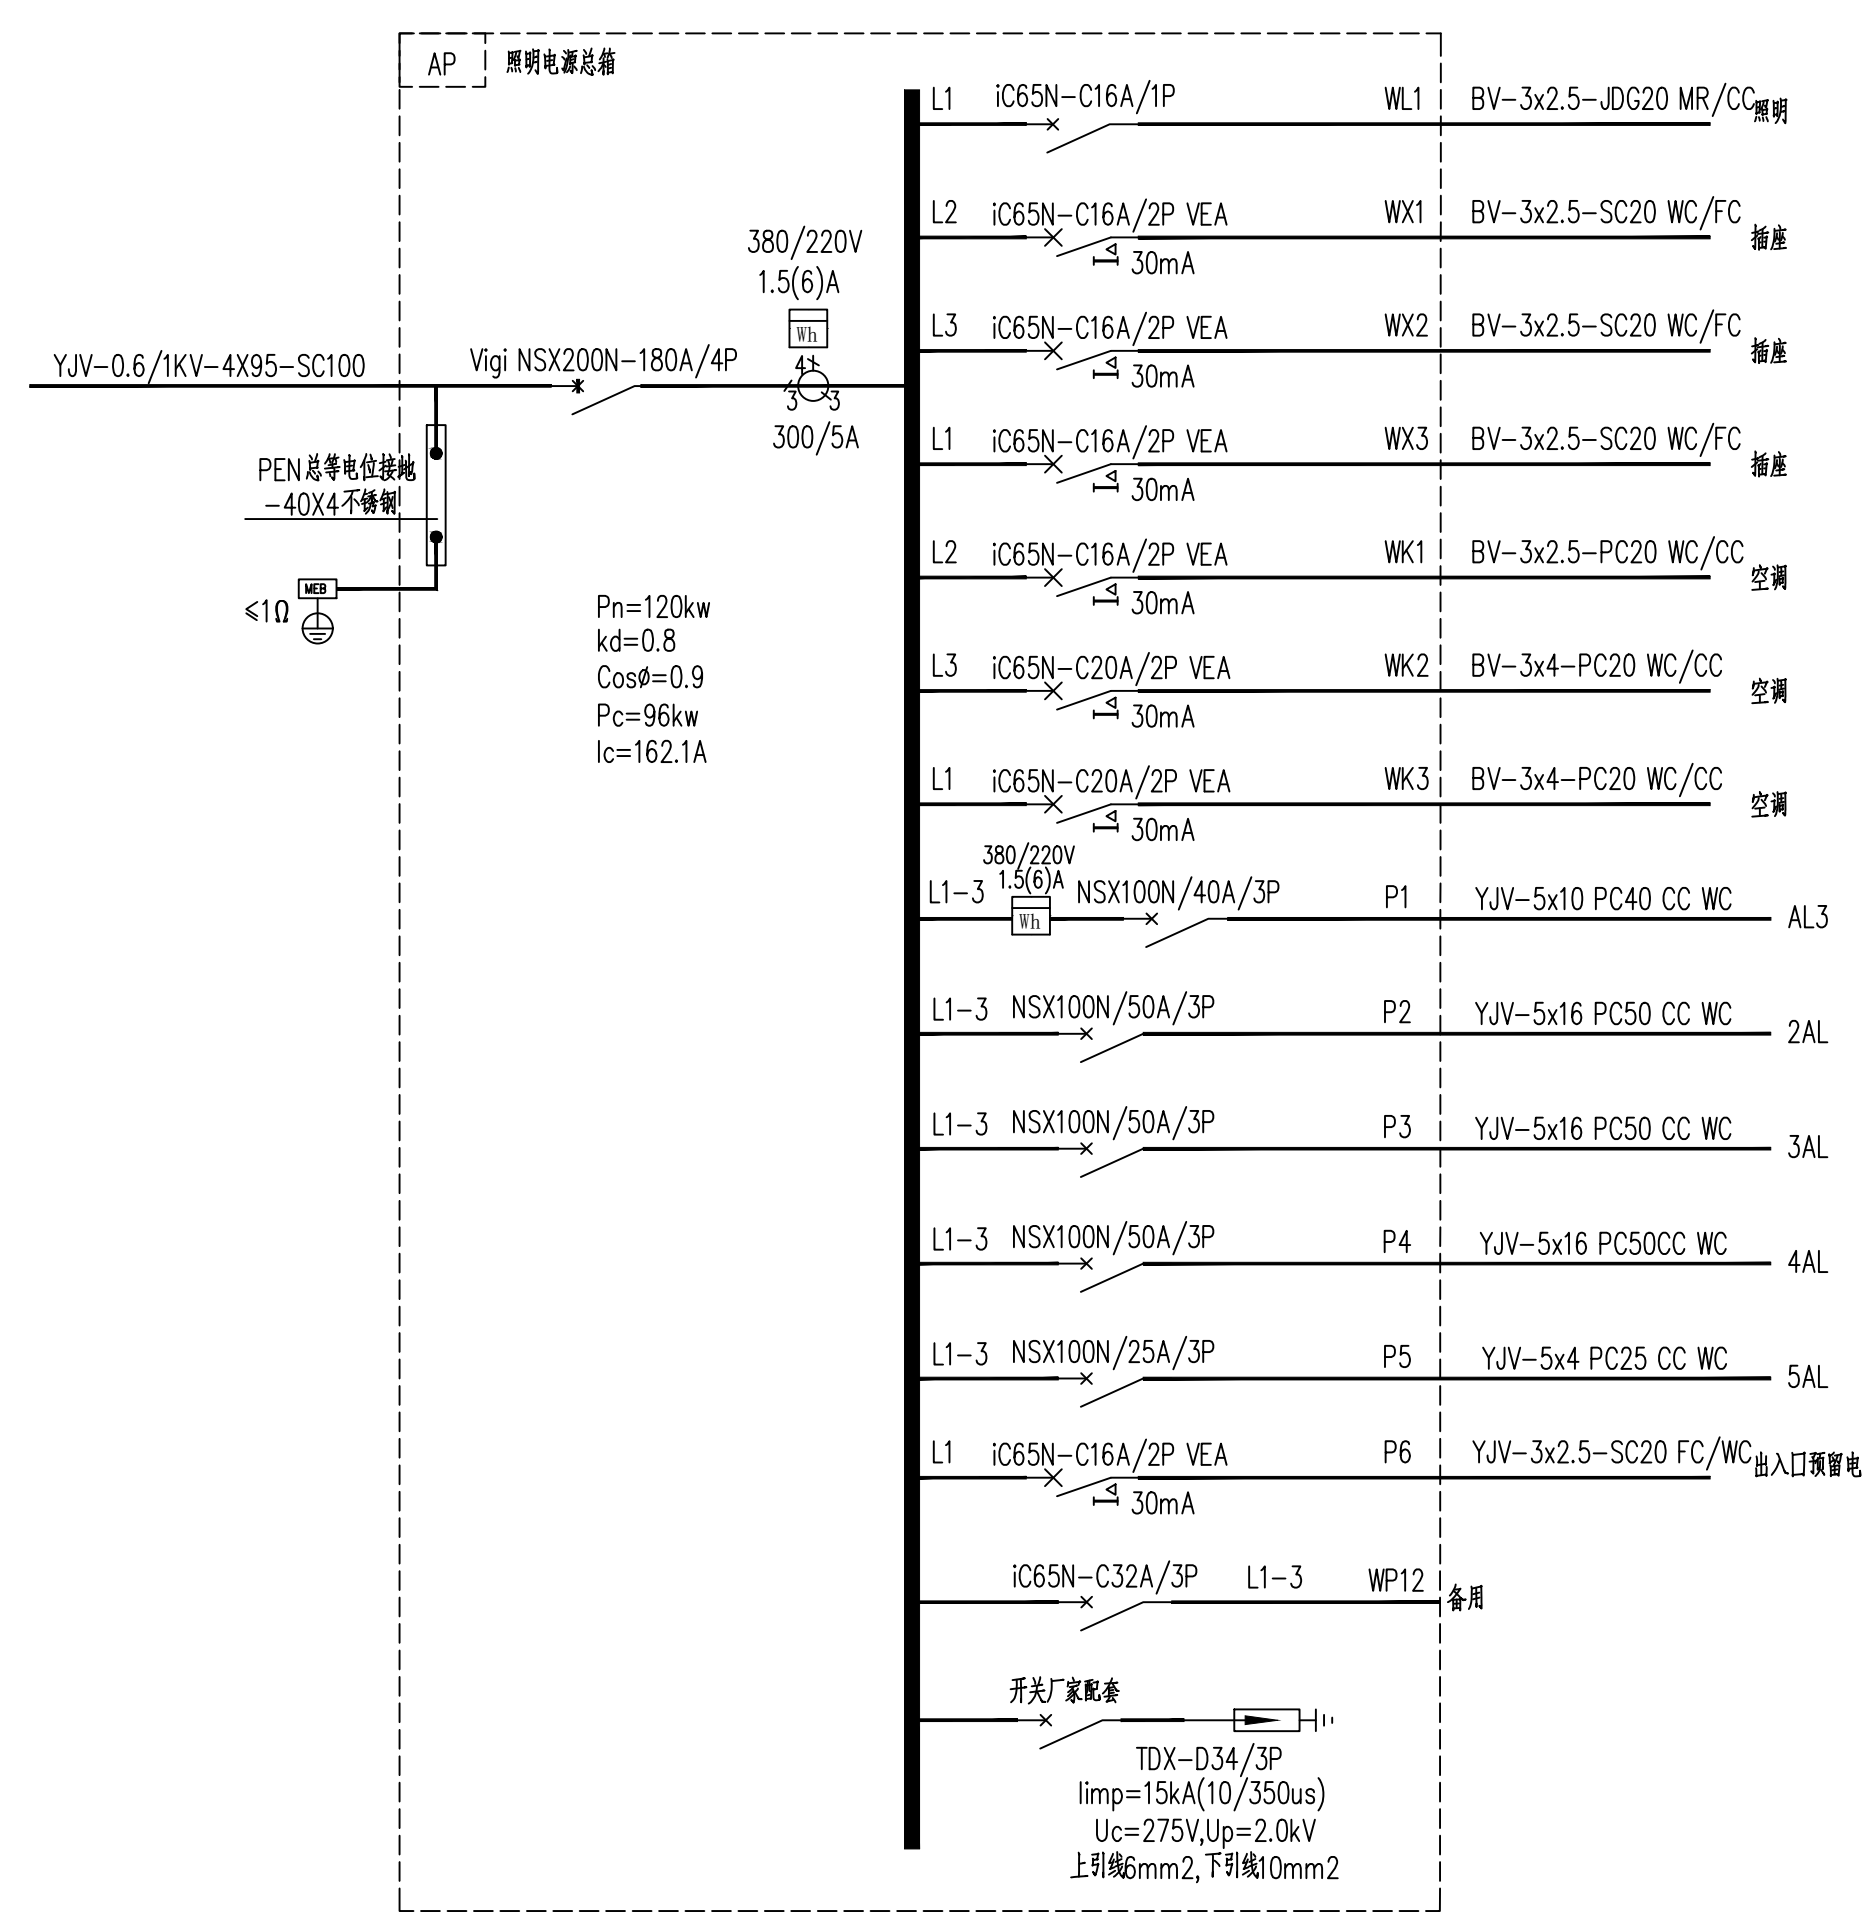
AP 照明电源总箱

YJV-0.6/1KV-4X95-SC100

PEN总等电位接地
-40X4不锈钢

MEB
≤1Ω

Vigi NSX200N-180A/4P

380/220V
1.5(6)A
Wh
4
3 3
300/5A

Pn=120kw
kd=0.8
Cosø=0.9
Pc=96kw
Ic=162.1A

L1 iC65N-C16A/1P WL1 BV-3x2.5-JDG20 MR/CC 照明

L2 iC65N-C16A/2P VEA 30mA WX1 BV-3x2.5-SC20 WC/FC 插座

L3 iC65N-C16A/2P VEA 30mA WX2 BV-3x2.5-SC20 WC/FC 插座

L1 iC65N-C16A/2P VEA 30mA WX3 BV-3x2.5-SC20 WC/FC 插座

L2 iC65N-C16A/2P VEA 30mA WK1 BV-3x2.5-PC20 WC/CC 空调

L3 iC65N-C20A/2P VEA 30mA WK2 BV-3x4-PC20 WC/CC 空调

L1 iC65N-C20A/2P VEA 30mA WK3 BV-3x4-PC20 WC/CC 空调

380/220V
1.5(6)A
L1-3 Wh NSX100N/40A/3P P1 YJV-5x10 PC40 CC WC AL3

L1-3 NSX100N/50A/3P P2 YJV-5x16 PC50 CC WC 2AL

L1-3 NSX100N/50A/3P P3 YJV-5x16 PC50 CC WC 3AL

L1-3 NSX100N/50A/3P P4 YJV-5x16 PC50CC WC 4AL

L1-3 NSX100N/25A/3P P5 YJV-5x4 PC25 CC WC 5AL

L1 iC65N-C16A/2P VEA 30mA P6 YJV-3x2.5-SC20 FC/WC 出入口预留电

iC65N-C32A/3P L1-3 WP12 备用

开关厂家配套
TDX-D34/3P
Iimp=15kA(10/350us)
Uc=275V,Up=2.0kV
上引线6mm2,下引线10mm2